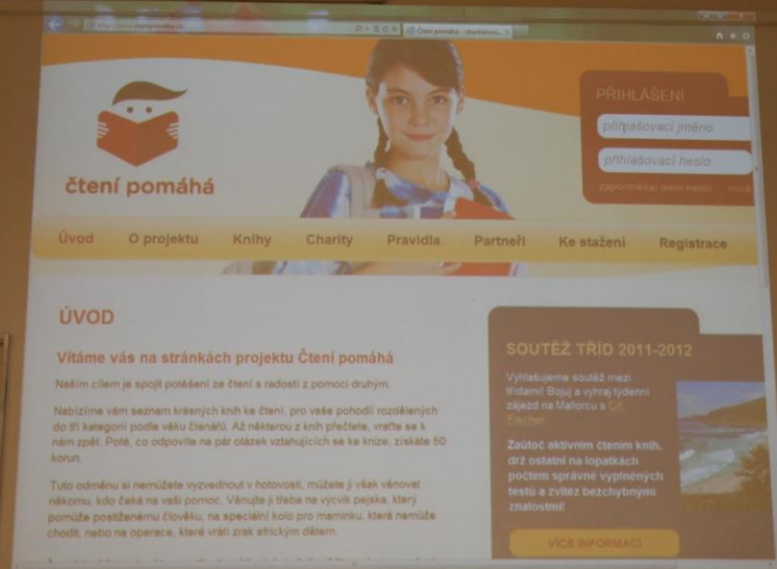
Čtení pomáhá - charitativ... ×

čtení pomáhá

PŘIHLÁŠENÍ

přihlašovací jméno

přihlašovací heslo

zapomněl(a) jsem heslo

Úvod O projektu Knihy Charity Pravidla Partneři Ke stažení Registrace

ÚVOD

Vítáme vás na stránkách projektu Čtení pomáhá

Naším cílem je spojit potěšení ze čtení s radostí z pomoci druhým.

Nabízíme vám seznam krásných knih ke čtení, pro vaše pohodlí rozdělených do tří kategorií podle věku čtenářů. Až některou z knih přečtete, vraťte se k nám zpět. Poté, co odpovíte na pár otázek vztahujících se ke knize, získáte 50 korun.

Tuto odměnu si nemůžete vyzvednout v hotovosti, můžete ji však věnovat někomu, kdo čeká na vaši pomoc. Věnujte ji třeba na výcvik pejska, který pomůže postiženému člověku, na speciální kolo pro maminku, které nemůže chodit, nebo na operace, které vrátí zrak africkým dětem.

SOUTĚŽ TŘÍD 2011-2012

Vyhlašujeme soutěž mezi třídami! Bojuj a vyhraj týdenní zájezd na Mallorcu s CK Fischer.

Zaútoč aktivním čtením knih, drž ostatní na lopatkách počtem správně vyplněných testů a zvítěz bezchybnými znalostmi!

VÍCE INFORMACÍ